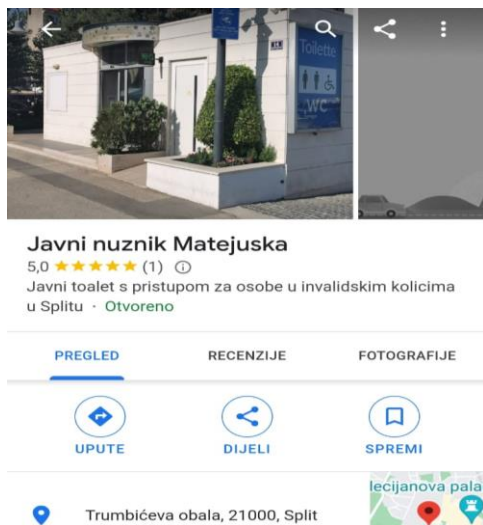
Toilette
WC

Javni nuznik Matejuska
5,0 ★★★★★ (1)
Javni toalet s pristupom za osobe u invalidskim kolicima u Splitu · Otvoreno

PREGLED
RECENZIJE
FOTOGRAFIJE

UPUTE
DIJELI
SPREMI

Trumbićeva obala, 21000, Split

lecijanova pala